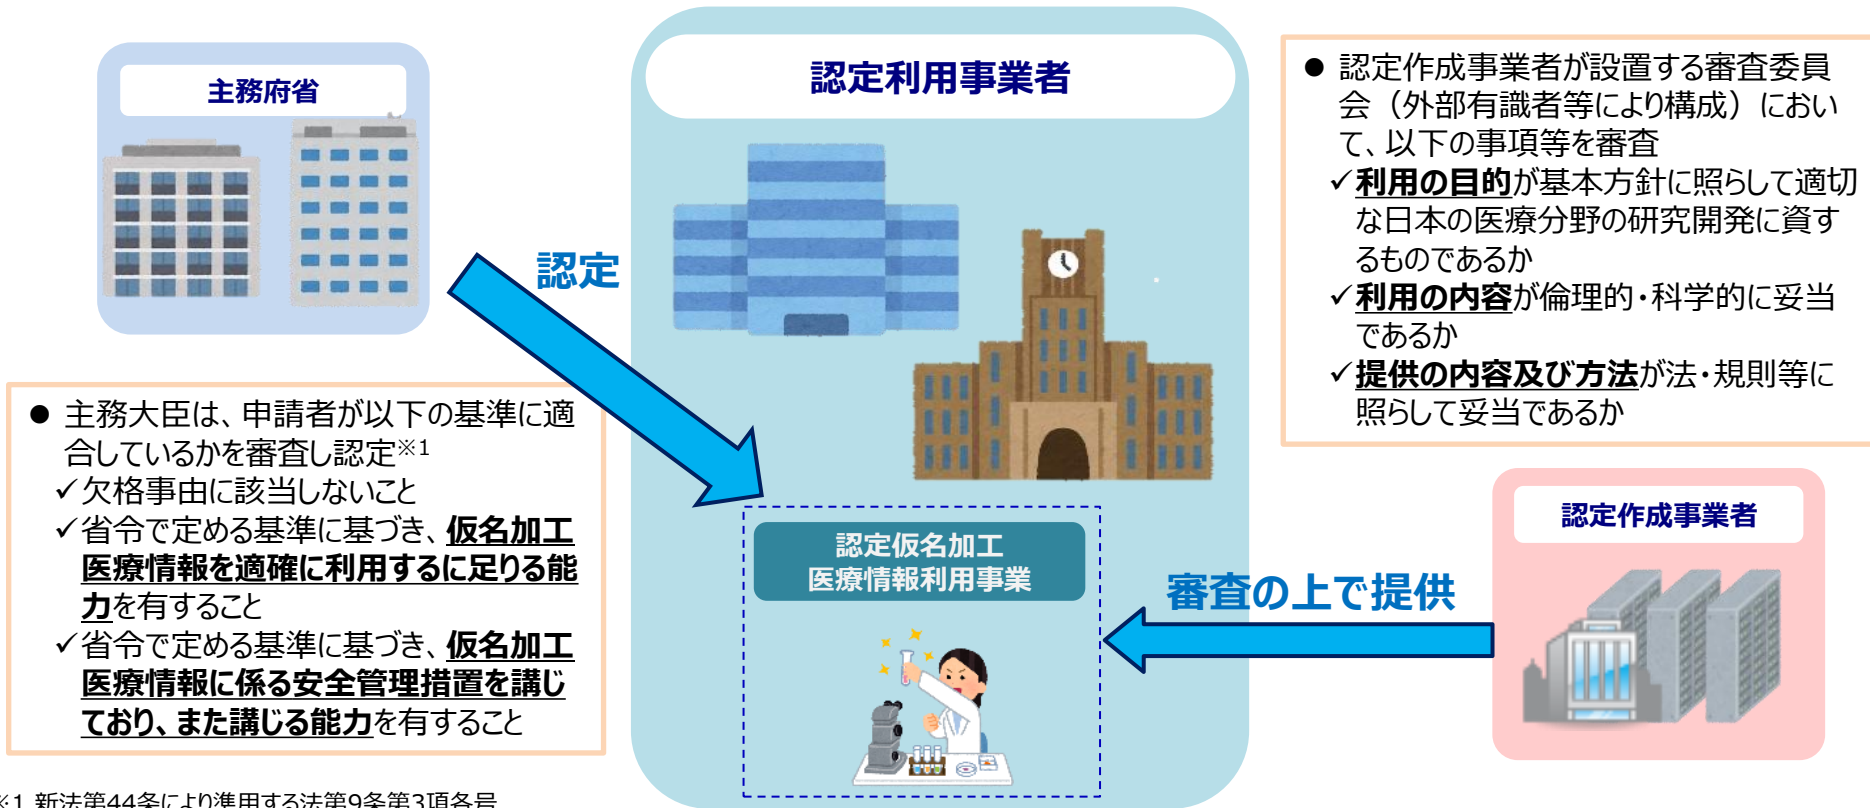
主務府省

認定利用事業者

● 認定作成事業者が設置する審査委員会（外部有識者等により構成）において、以下の事項等を審査
✓利用の目的が基本方針に照らして適切な日本の医療分野の研究開発に資するものであるか
✓利用の内容が倫理的・科学的に妥当であるか
✓提供の内容及び方法が法・規則等に照らして妥当であるか

認定

● 主務大臣は、申請者が以下の基準に適合しているかを審査し認定※1
✓欠格事由に該当しないこと
✓省令で定める基準に基づき、仮名加工医療情報を適確に利用するに足りる能力を有すること
✓省令で定める基準に基づき、仮名加工医療情報に係る安全管理措置を講じており、また講じる能力を有すること

認定仮名加工医療情報利用事業

審査の上で提供

認定作成事業者

※1 新法第44条により準用する法第9条第3項各号